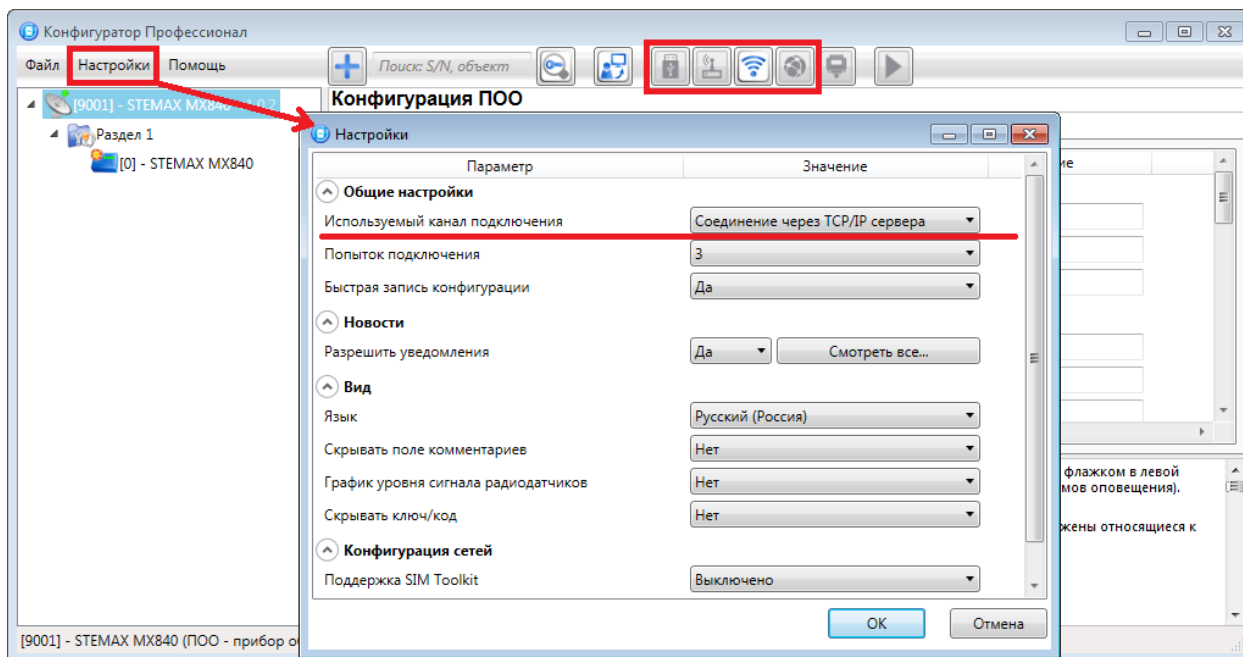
Конфигуратор Профессионал

Файл Настройки Помощь

Поиск: S/N, объект

Конфигурация ПОО

[9001] - STEMAX MX840 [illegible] 0.2

Раздел 1

[0] - STEMAX MX840

Настройки

| Параметр | Значение |
|---|---|
| Общие настройки | |
| Используемый канал подключения | Соединение через TCP/IP сервера |
| Попыток подключения | 3 |
| Быстрая запись конфигурации | Да |
| Новости | |
| Разрешить уведомления | Да Смотреть все... |
| Вид | |
| Язык | Русский (Россия) |
| Скрывать поле комментариев | Нет |
| График уровня сигнала радиодатчиков | Нет |
| Скрывать ключ/код | Нет |
| Конфигурация сетей | |
| Поддержка SIM Toolkit | Выключено |

OK Отмена

ие

флажком в левой
мов оповещения).

жены относящиеся к

[9001] - STEMAX MX840 (ПОО - прибор о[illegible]